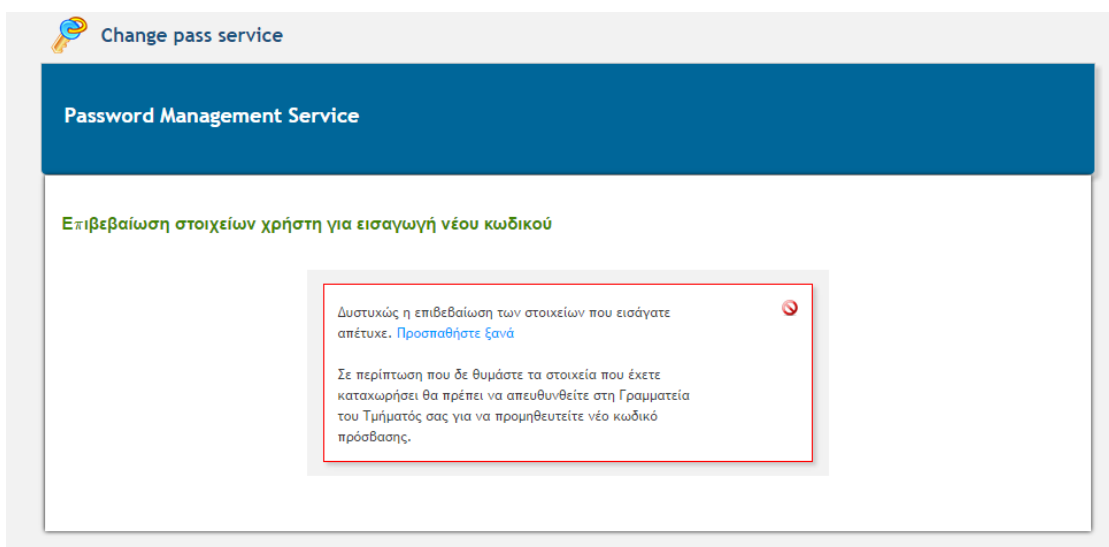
Change pass service

Password Management Service

Επιβεβαίωση στοιχείων χρήστη για εισαγωγή νέου κωδικού

Δυστυχώς η επιβεβαίωση των στοιχείων που εισάγατε απέτυχε. Προσπαθήστε ξανά

Σε περίπτωση που δε θυμάστε τα στοιχεία που έχετε καταχωρήσει θα πρέπει να απευθυνθείτε στη Γραμματεία του Τμήματός σας για να προμηθευτείτε νέο κωδικό πρόσβασης.